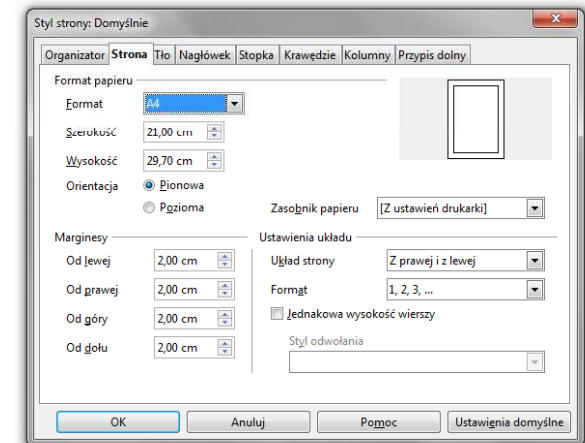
Styl strony: Domyślnie

Organizator | Strona | Tło | Nagłówek | Stopka | Krawędzie | Kolumny | Przypis dolny

Format papieru

Format A4

Szerokość 21,00 cm

Wysokość 29,70 cm

Orientacja Pionowa

Pozioma

Zasobnik papieru [Z ustawień drukarki]

Marginesy

Od lewej 2,00 cm

Od prawej 2,00 cm

Od góry 2,00 cm

Od dołu 2,00 cm

Ustawienia układu

Układ strony Z prawej i z lewej

Format 1, 2, 3, ...

Jednakowa wysokość wierszy

Styl odwołania

OK | Anuluj | Pomoc | Ustawienia domyślne